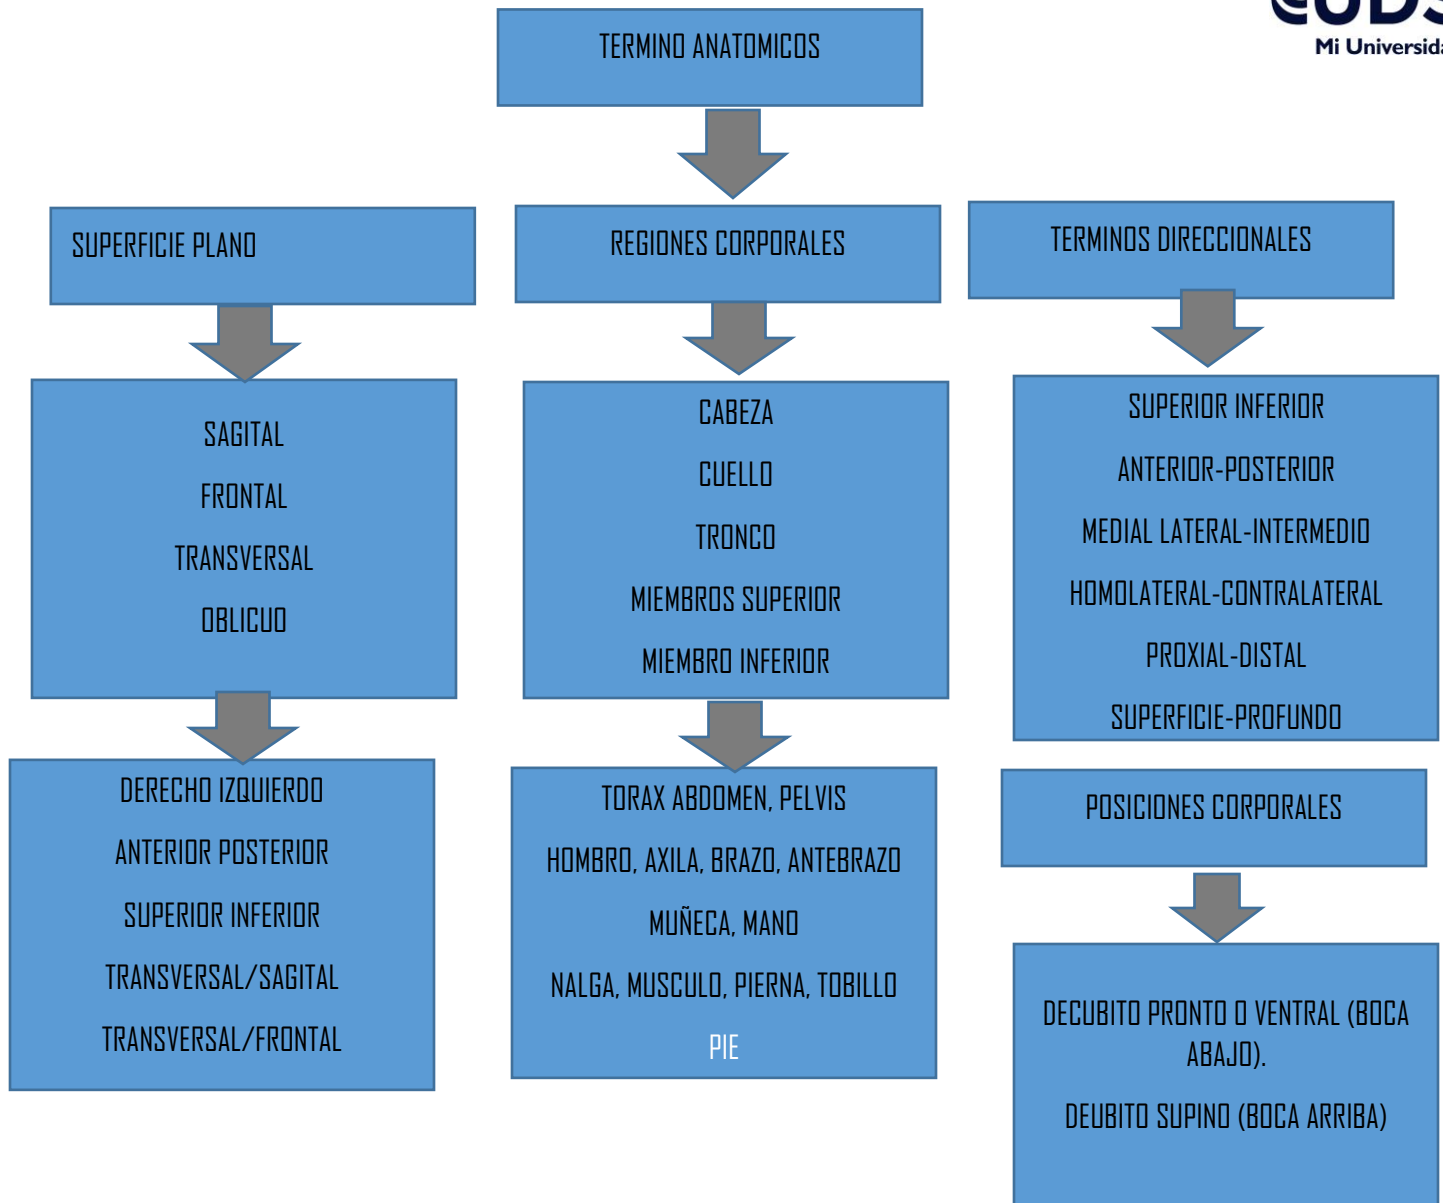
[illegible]
Mi Universid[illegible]

TERMINO ANATOMICOS

SUPERFICIE PLANO

REGIONES CORPORALES

TERMINOS DIRECCIONALES

SAGITAL

FRONTAL

TRANSVERSAL

OBLICUO

CABEZA

CUELLO

TRONCO

MIEMBROS SUPERIOR

MIEMBRO INFERIOR

SUPERIOR INFERIOR

ANTERIOR-POSTERIOR

MEDIAL LATERAL-INTERMEDIO

HOMOLATERAL-CONTRALATERAL

PROXIAL-DISTAL

SUPERFICIE-PROFUNDO

DERECHO IZQUIERDO

ANTERIOR POSTERIOR

SUPERIOR INFERIOR

TRANSVERSAL/SAGITAL

TRANSVERSAL/FRONTAL

TORAX ABDOMEN, PELVIS

HOMBRO, AXILA, BRAZO, ANTEBRAZO

MUÑECA, MANO

NALGA, MUSCULO, PIERNA, TOBILLO

PIE

POSICIONES CORPORALES

DECUBITO PRONTO O VENTRAL (BOCA ABAJO).

DEUBITO SUPINO (BOCA ARRIBA)